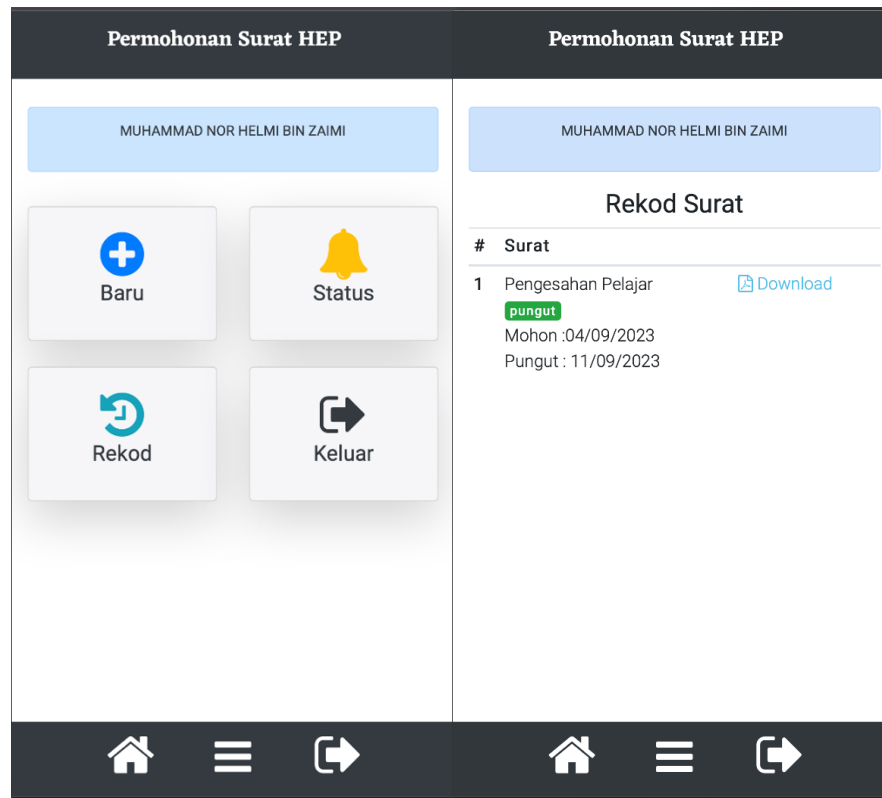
Permohonan Surat HEP

MUHAMMAD NOR HELMI BIN ZAIMI

Baru

Status

Rekod

Keluar

Permohonan Surat HEP

MUHAMMAD NOR HELMI BIN ZAIMI

Rekod Surat

| # | Surat | |
|---|---|---|
| 1 | Pengesahan Pelajar pungut Mohon :04/09/2023 Pungut : 11/09/2023 | Download |